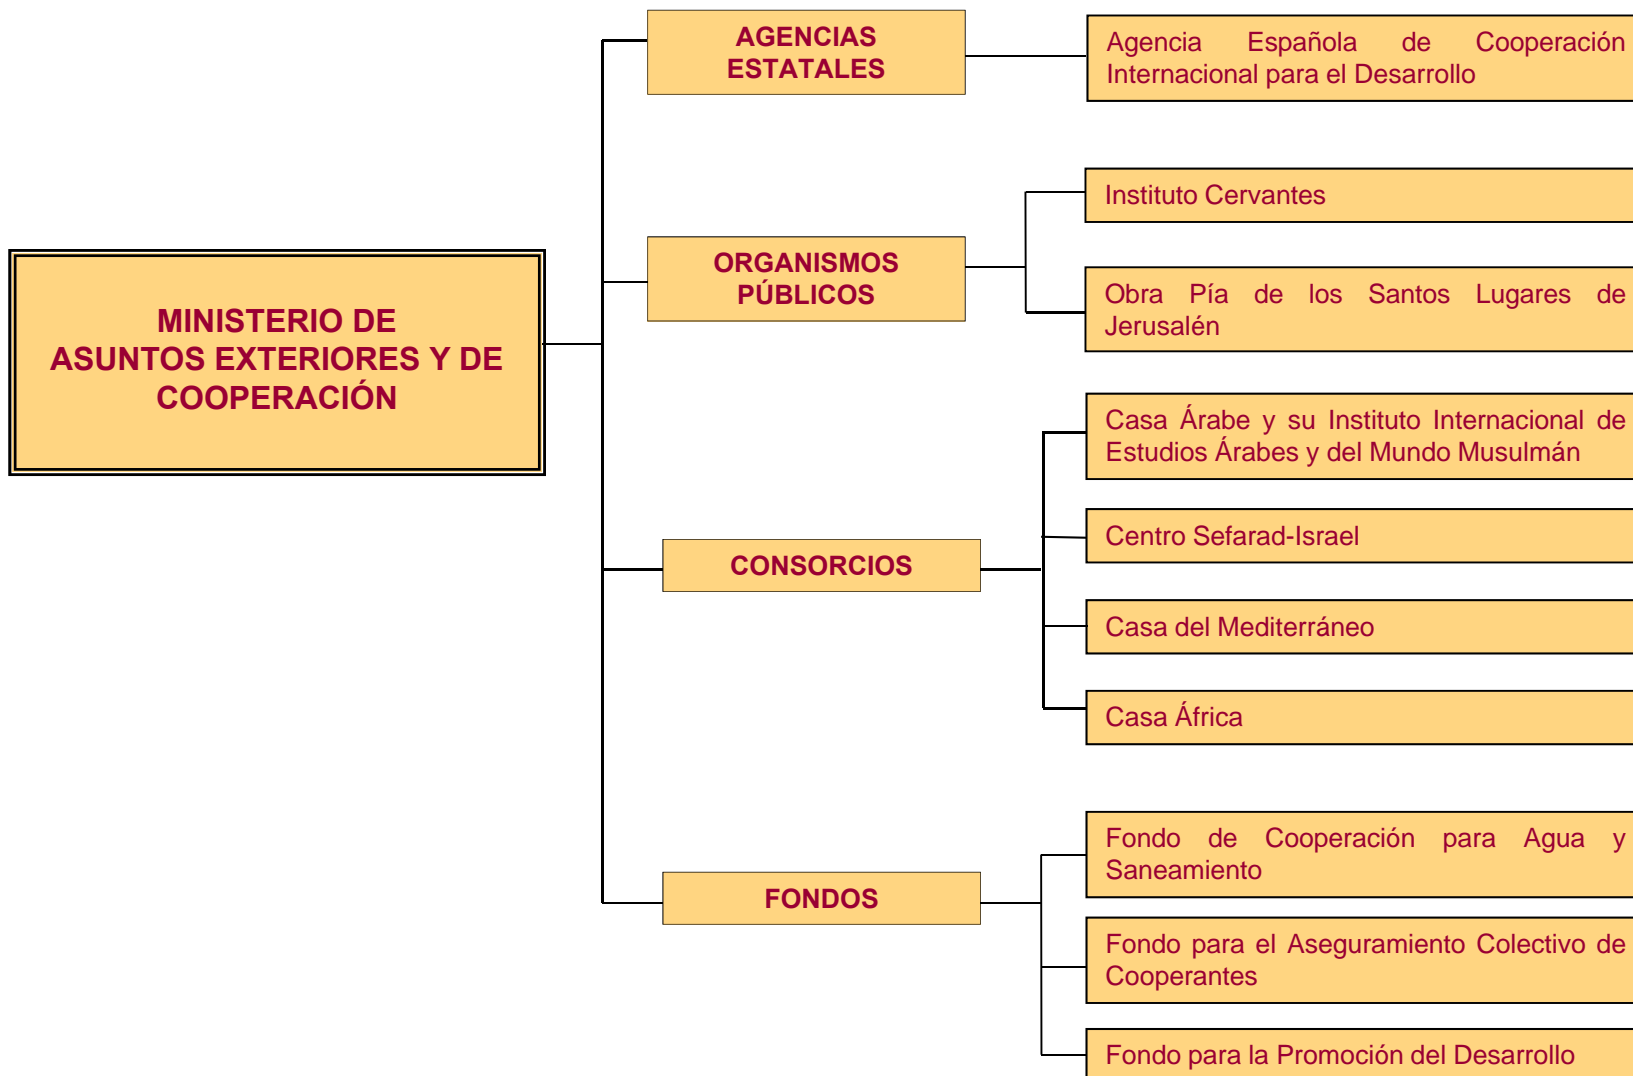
MINISTERIO DE ASUNTOS EXTERIORES Y DE COOPERACIÓN

AGENCIAS ESTATALES

Agencia Española de Cooperación Internacional para el Desarrollo

ORGANISMOS PÚBLICOS

Instituto Cervantes

Obra Pía de los Santos Lugares de Jerusalén

CONSORCIOS

Casa Árabe y su Instituto Internacional de Estudios Árabes y del Mundo Musulmán

Centro Sefarad-Israel

Casa del Mediterráneo

Casa África

FONDOS

Fondo de Cooperación para Agua y Saneamiento

Fondo para el Aseguramiento Colectivo de Cooperantes

Fondo para la Promoción del Desarrollo